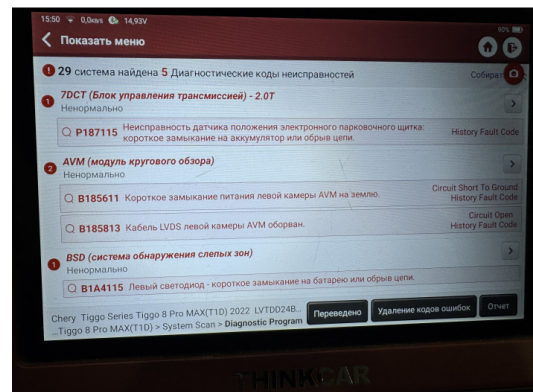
15:50 0,0кв/s 14,93V
90%

Показать меню

29 система найдена 5 Диагностические коды неисправностей
Собират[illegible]

1 7DCT (Блок управления трансмиссией) - 2.0T
Ненормально

P187115 Неисправность датчика положения электронного парковочного щитка: короткое замыкание на аккумулятор или обрыв цепи.
History Fault Code

2 AVM (модуль кругового обзора)
Ненормально

B185611 Короткое замыкание питания левой камеры AVM на землю.
Circuit Short To Ground
History Fault Code

B185813 Кабель LVDS левой камеры AVM оборван.
Circuit Open
History Fault Code

1 BSD (система обнаружения слепых зон)
Ненормально

B1A4115 Левый светодиод - короткое замыкание на батарею или обрыв цепи.

Chery Tiggo Series Tiggo 8 Pro MAX(T1D) 2022 LVTDD24B...
...Tiggo 8 Pro MAX(T1D) > System Scan > Diagnostic Program

Переведено
Удаление кодов ошибок
Отчет

THINKCAR